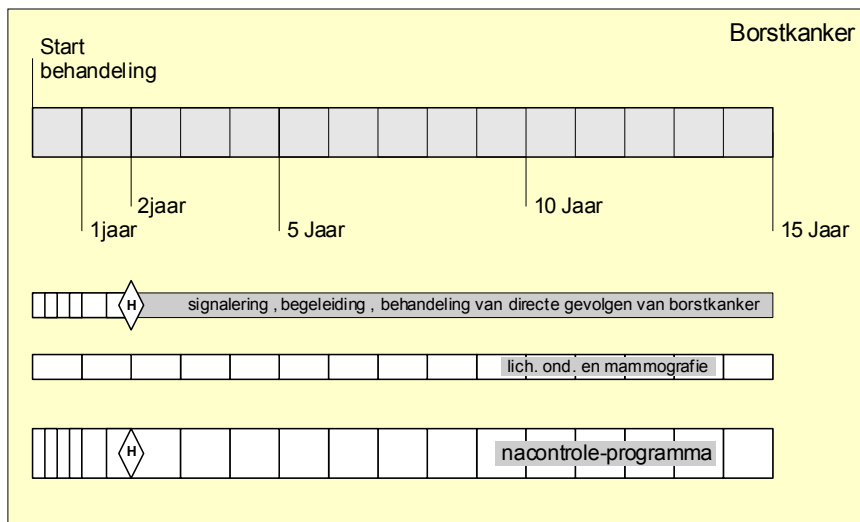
Borstkanker

Start behandeling

2jaar

1jaar

5 Jaar

10 Jaar

15 Jaar

H

signalering , begeleiding , behandeling van directe gevolgen van borstkanker

lich. ond. en mammografie

H

nacontrole-programma